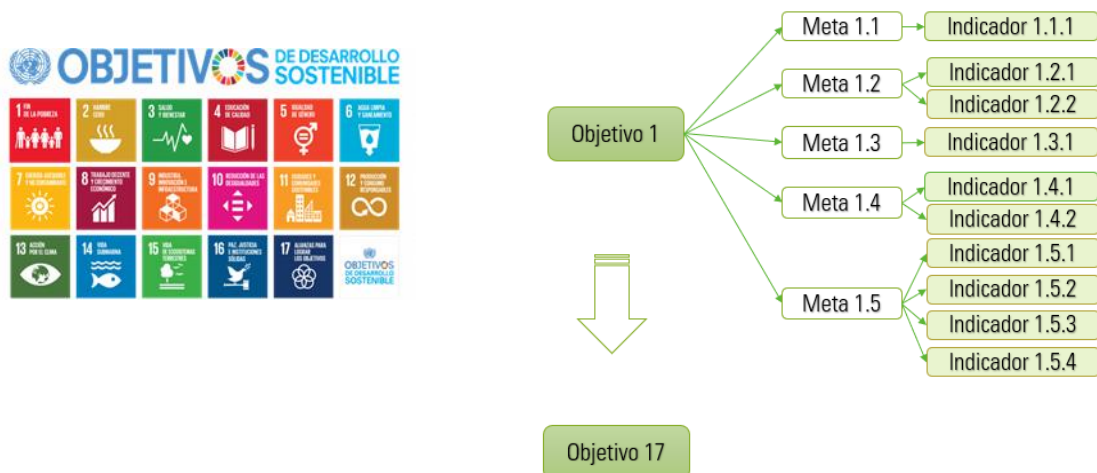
OBJETIVOS DE DESARROLLO SOSTENIBLE

1 FIN DE LA POBREZA
2 HAMBRE CERO
3 SALUD Y BIENESTAR
4 EDUCACIÓN DE CALIDAD
5 IGUALDAD DE GÉNERO
6 AGUA LIMPIA Y SANEAMIENTO
7 ENERGÍA ASEQUIBLE Y NO CONTAMINANTE
8 TRABAJO DECENTE Y CRECIMIENTO ECONÓMICO
9 INDUSTRIA, INNOVACIÓN E INFRAESTRUCTURA
10 REDUCCIÓN DE LAS DESIGUALDADES
11 CIUDADES Y COMUNIDADES SOSTENIBLES
12 PRODUCCIÓN Y CONSUMO RESPONSABLES
13 ACCIÓN POR EL CLIMA
14 VIDA SUBMARINA
15 VIDA DE ECOSISTEMAS TERRESTRES
16 PAZ, JUSTICIA E INSTITUCIONES SÓLIDAS
17 ALIANZAS PARA LOGRAR LOS OBJETIVOS
OBJETIVOS DE DESARROLLO SOSTENIBLE

Objetivo 1
Meta 1.1
Indicador 1.1.1
Meta 1.2
Indicador 1.2.1
Indicador 1.2.2
Meta 1.3
Indicador 1.3.1
Meta 1.4
Indicador 1.4.1
Indicador 1.4.2
Meta 1.5
Indicador 1.5.1
Indicador 1.5.2
Indicador 1.5.3
Indicador 1.5.4

Objetivo 17